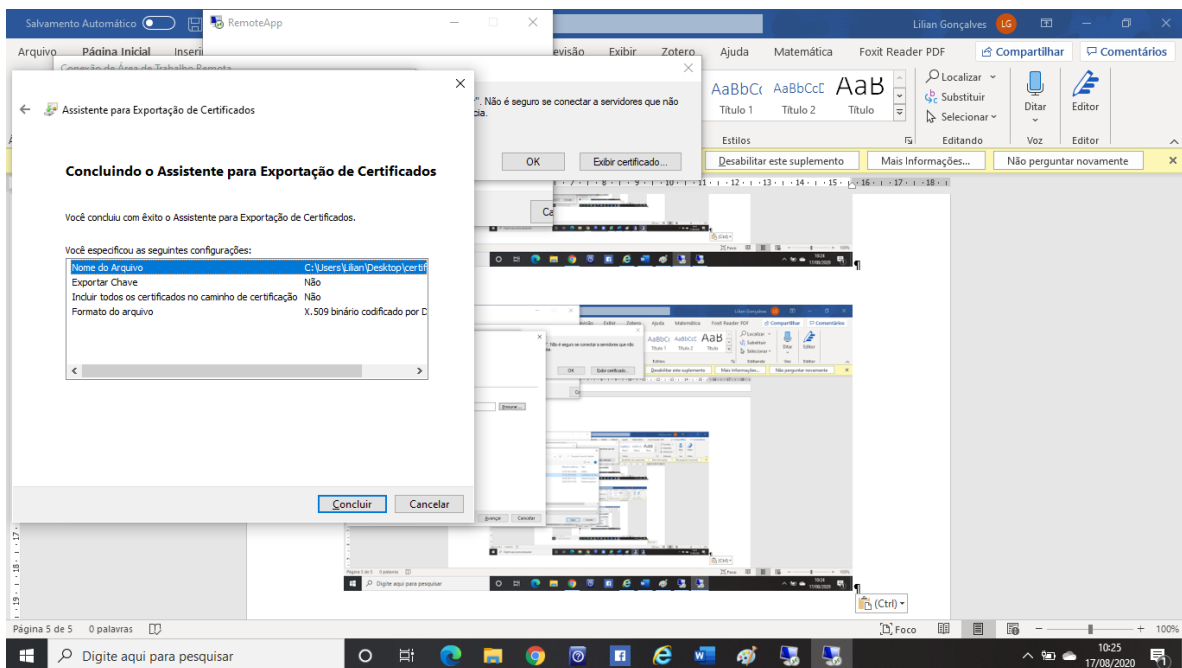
Salvamento Automático
RemoteApp
Lilian Gonçalves LG
Arquivo Página Inicial Inseri evisão Exibir Zotero Ajuda Matemática Foxit Reader PDF Compartilhar Comentários

". Não é seguro se conectar a servidores que não cia.
OK Exibir certificado...

AaBbC Título 1
AaBbCcD Título 2
AaB Título
Localizar
Substituir
Selecionar
Ditar
Editor
Estilos Editando Voz Editor

Desabilitar este suplemento Mais Informações... Não perguntar novamente

Assistente para Exportação de Certificados

Concluindo o Assistente para Exportação de Certificados

Você concluiu com êxito o Assistente para Exportação de Certificados.

Você especificou as seguintes configurações:

| | |
|---|---|
| Nome do Arquivo | C:\Users\Lilian\Desktop\certif |
| Exportar Chave | Não |
| Incluir todos os certificados no caminho de certificação | Não |
| Formato do arquivo | X.509 binário codificado por D |

Concluir Cancelar

(Ctrl)
Página 5 de 5 0 palavras
Foco 100%
Digite aqui para pesquisar
10:25 17/08/2020